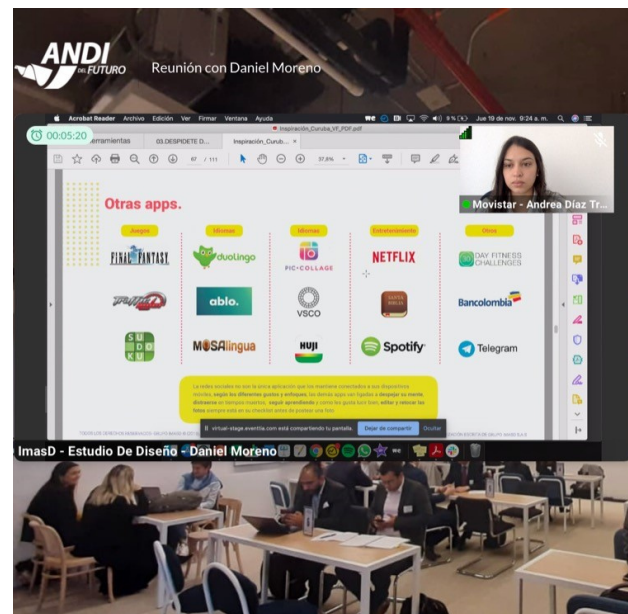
ANDI DEL FUTURO

Reunión con Daniel Moreno

Acrobat Reader Archivo Edición Ver Firmar Ventana Ayuda

Jue 19 de nov. 9:24 a. m.

00:05:20

rramientas 03.DESPIDETE D... Inspiración_Curub... ×

Inspiración_Curuba_VF_PDF.pdf

87 / 111 37,8%

Movistar - Andrea Díaz Tr...

Otras apps.

Juegos

Idiomas

Idiomas

Entretenimiento

Otros

FINAL FANTASY

duolingo

PIC COLLAGE

NETFLIX

DAY FITNESS CHALLENGES

ablo.

VSCO

Bancolombia

SUDOKU

MOSAlingua

HUJI

Spotify

Telegram

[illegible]

virtual-stage.eventtia.com está compartiendo tu pantalla. Dejar de compartir Ocultar

ImasD - Estudio De Diseño - Daniel Moreno